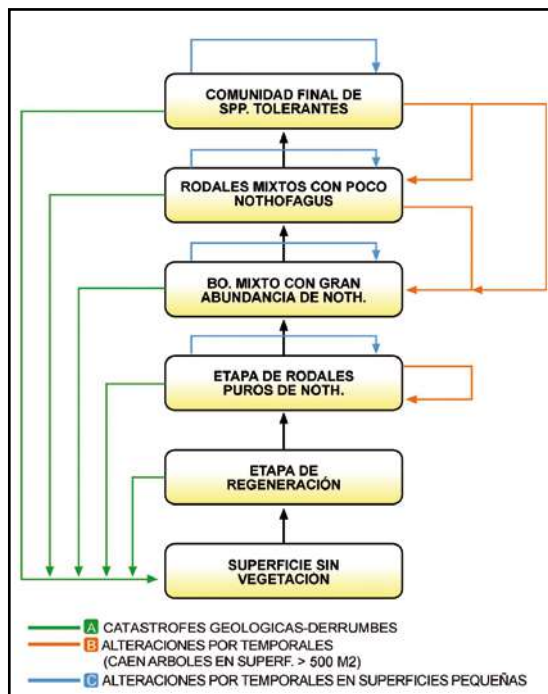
COMUNIDAD FINAL DE SPP. TOLERANTES

RODALES MIXTOS CON POCO NOTHOFAGUS

BO. MIXTO CON GRAN ABUNDANCIA DE NOTH.

ETAPA DE RODALES PUROS DE NOTH.

ETAPA DE REGENERACIÓN

SUPERFICIE SIN VEGETACION

A CATASTROFES GEOLOGICAS-DERRUMBES
B ALTERACIONES POR TEMPORALES (CAEN ARBOLES EN SUPERF. > 500 M2)
C ALTERACIONES POR TEMPORALES EN SUPERFICIES PEQUEÑAS